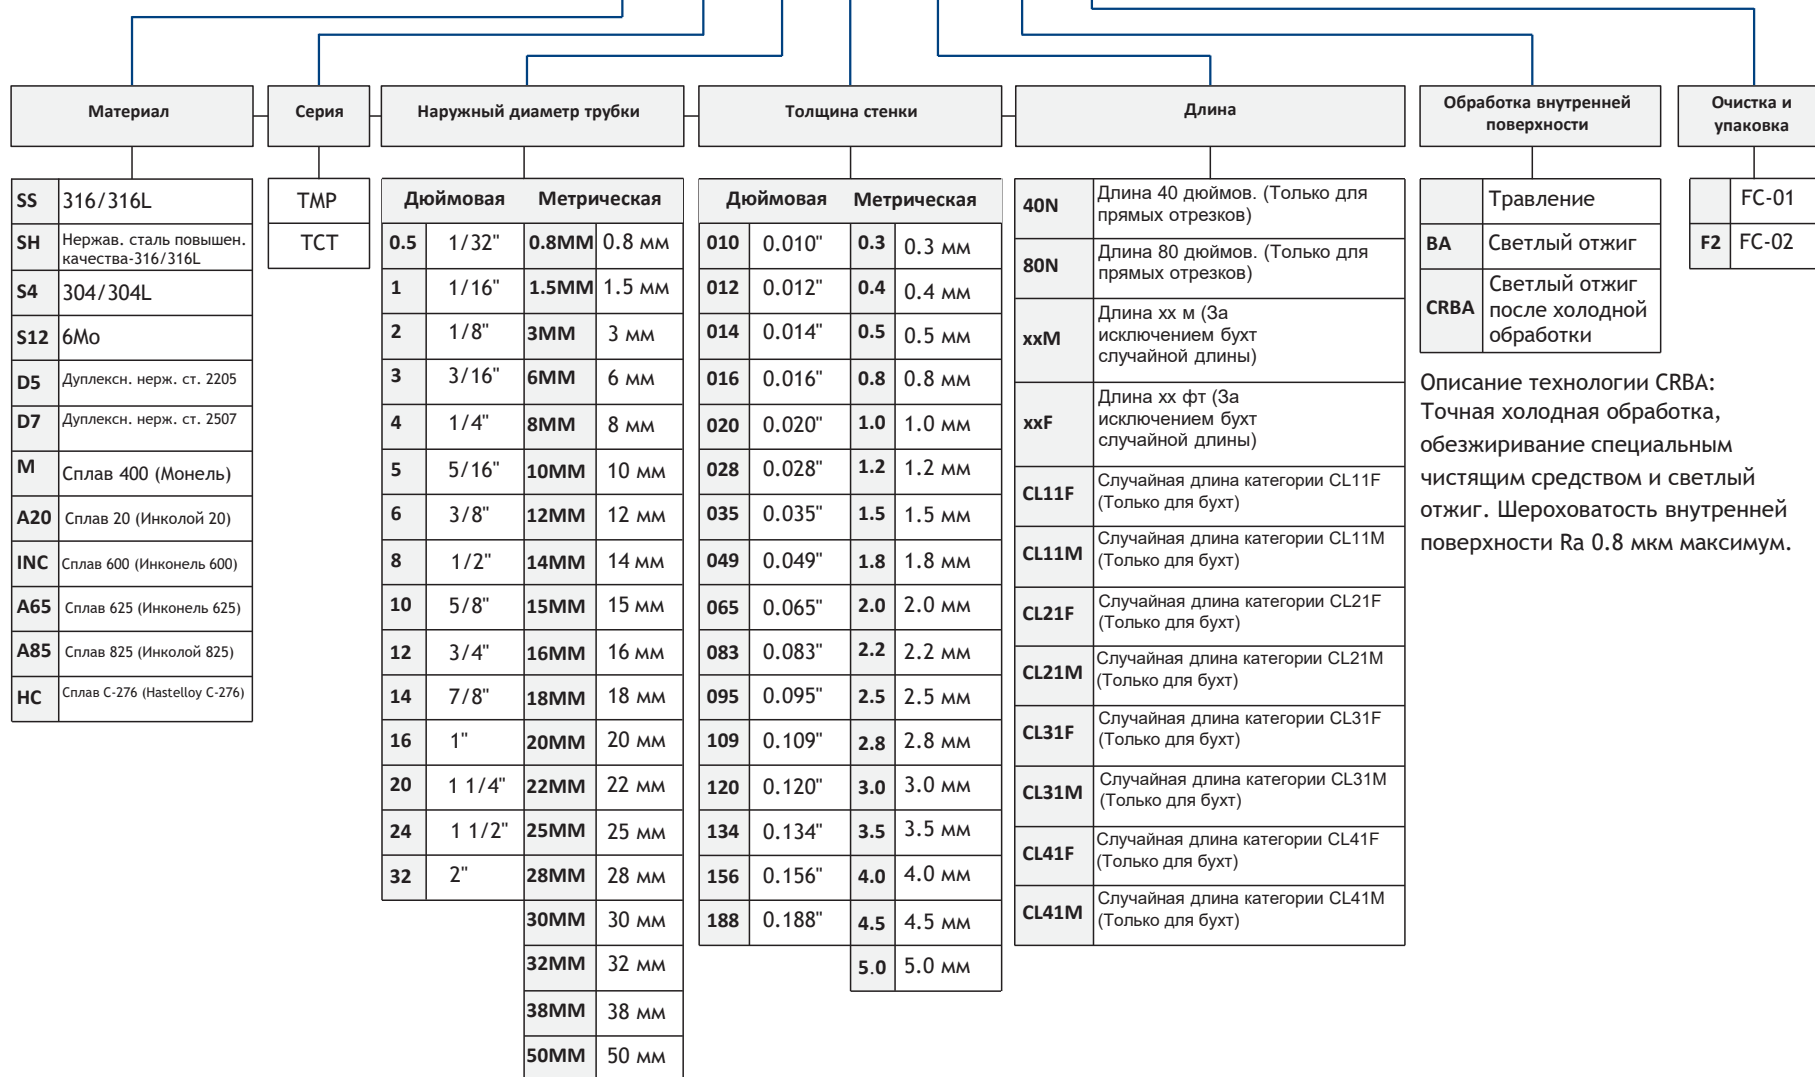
Материал

| SS | 316/316L |
|---|---|
| SH | Нержав. сталь повышен. качества-316/316L |
| S4 | 304/304L |
| S12 | 6Mo |
| D5 | Дуплексн. нерж. ст. 2205 |
| D7 | Дуплексн. нерж. ст. 2507 |
| M | Сплав 400 (Монель) |
| A20 | Сплав 20 (Инколой 20) |
| INC | Сплав 600 (Инконель 600) |
| A65 | Сплав 625 (Инконель 625) |
| A85 | Сплав 825 (Инколой 825) |
| HC | Сплав C-276 (Hastelloy C-276) |

Серия

| TMP |
|---|
| TCT |

Наружный диаметр трубки

| Дюймовая | | Метрическая | |
|---|---|---|---|
| 0.5 | 1/32" | 0.8MM | 0.8 мм |
| 1 | 1/16" | 1.5MM | 1.5 мм |
| 2 | 1/8" | 3MM | 3 мм |
| 3 | 3/16" | 6MM | 6 мм |
| 4 | 1/4" | 8MM | 8 мм |
| 5 | 5/16" | 10MM | 10 мм |
| 6 | 3/8" | 12MM | 12 мм |
| 8 | 1/2" | 14MM | 14 мм |
| 10 | 5/8" | 15MM | 15 мм |
| 12 | 3/4" | 16MM | 16 мм |
| 14 | 7/8" | 18MM | 18 мм |
| 16 | 1" | 20MM | 20 мм |
| 20 | 1 1/4" | 22MM | 22 мм |
| 24 | 1 1/2" | 25MM | 25 мм |
| 32 | 2" | 28MM | 28 мм |
| | | 30MM | 30 мм |
| | | 32MM | 32 мм |
| | | 38MM | 38 мм |
| | | 50MM | 50 мм |

Толщина стенки

| Дюймовая | | Метрическая | |
|---|---|---|---|
| 010 | 0.010" | 0.3 | 0.3 мм |
| 012 | 0.012" | 0.4 | 0.4 мм |
| 014 | 0.014" | 0.5 | 0.5 мм |
| 016 | 0.016" | 0.8 | 0.8 мм |
| 020 | 0.020" | 1.0 | 1.0 мм |
| 028 | 0.028" | 1.2 | 1.2 мм |
| 035 | 0.035" | 1.5 | 1.5 мм |
| 049 | 0.049" | 1.8 | 1.8 мм |
| 065 | 0.065" | 2.0 | 2.0 мм |
| 083 | 0.083" | 2.2 | 2.2 мм |
| 095 | 0.095" | 2.5 | 2.5 мм |
| 109 | 0.109" | 2.8 | 2.8 мм |
| 120 | 0.120" | 3.0 | 3.0 мм |
| 134 | 0.134" | 3.5 | 3.5 мм |
| 156 | 0.156" | 4.0 | 4.0 мм |
| 188 | 0.188" | 4.5 | 4.5 мм |
| | | 5.0 | 5.0 мм |

Длина

| 40N | Длина 40 дюймов. (Только для прямых отрезков) |
|---|---|
| 80N | Длина 80 дюймов. (Только для прямых отрезков) |
| xxM | Длина xx м (За исключением бухт случайной длины) |
| xxF | Длина xx фт (За исключением бухт случайной длины) |
| CL11F | Случайная длина категории CL11F (Только для бухт) |
| CL11M | Случайная длина категории CL11M (Только для бухт) |
| CL21F | Случайная длина категории CL21F (Только для бухт) |
| CL21M | Случайная длина категории CL21M (Только для бухт) |
| CL31F | Случайная длина категории CL31F (Только для бухт) |
| CL31M | Случайная длина категории CL31M (Только для бухт) |
| CL41F | Случайная длина категории CL41F (Только для бухт) |
| CL41M | Случайная длина категории CL41M (Только для бухт) |

Обработка внутренней поверхности

| | Травление |
|---|---|
| BA | Светлый отжиг |
| CRBA | Светлый отжиг после холодной обработки |

Описание технологии CRBA: Точная холодная обработка, обезжиривание специальным чистящим средством и светлый отжиг. Шероховатость внутренней поверхности Ra 0.8 мкм максимум.

Очистка и упаковка

| | FC-01 |
|---|---|
| F2 | FC-02 |